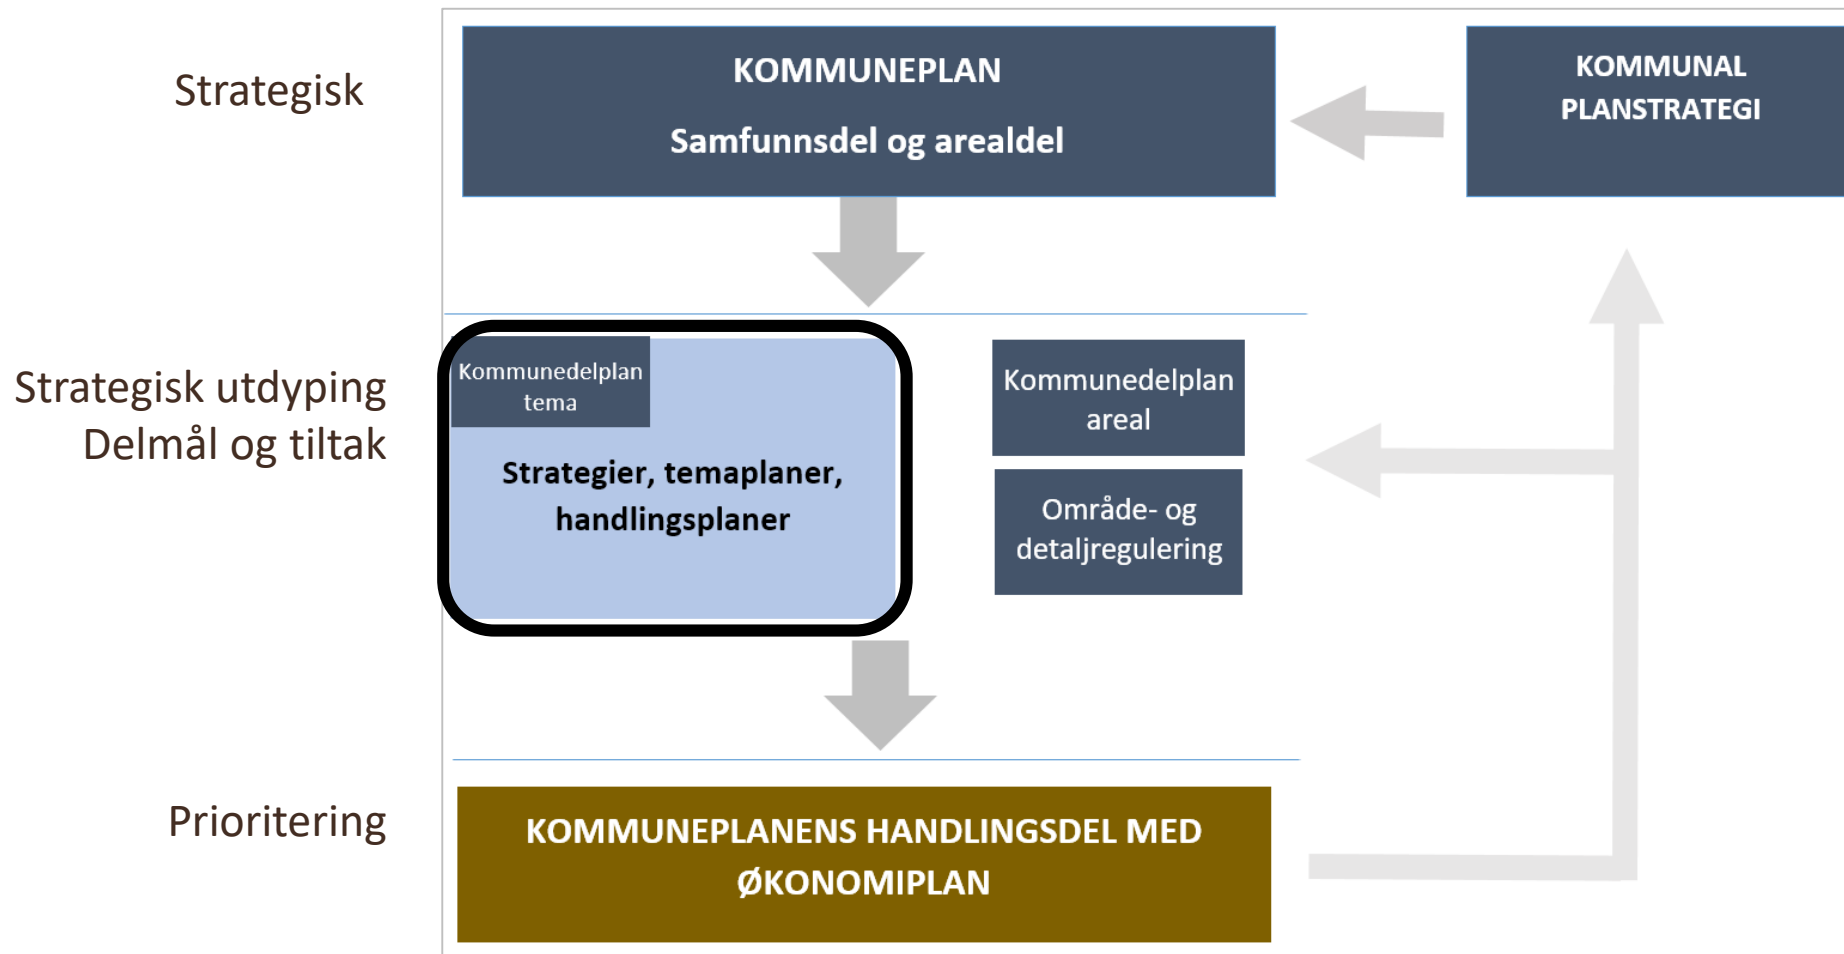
Strategisk

KOMMUNEPLAN

Samfunnsdel og arealdel

KOMMUNAL PLANSTRATEGI

Strategisk utdyping
Delmål og tiltak

Kommunedelplan tema

Strategier, temaplaner, handlingsplaner

Kommunedelplan areal

Område- og detaljregulering

Prioritering

KOMMUNEPLANENS HANDLINGSDEL MED ØKONOMIPLAN